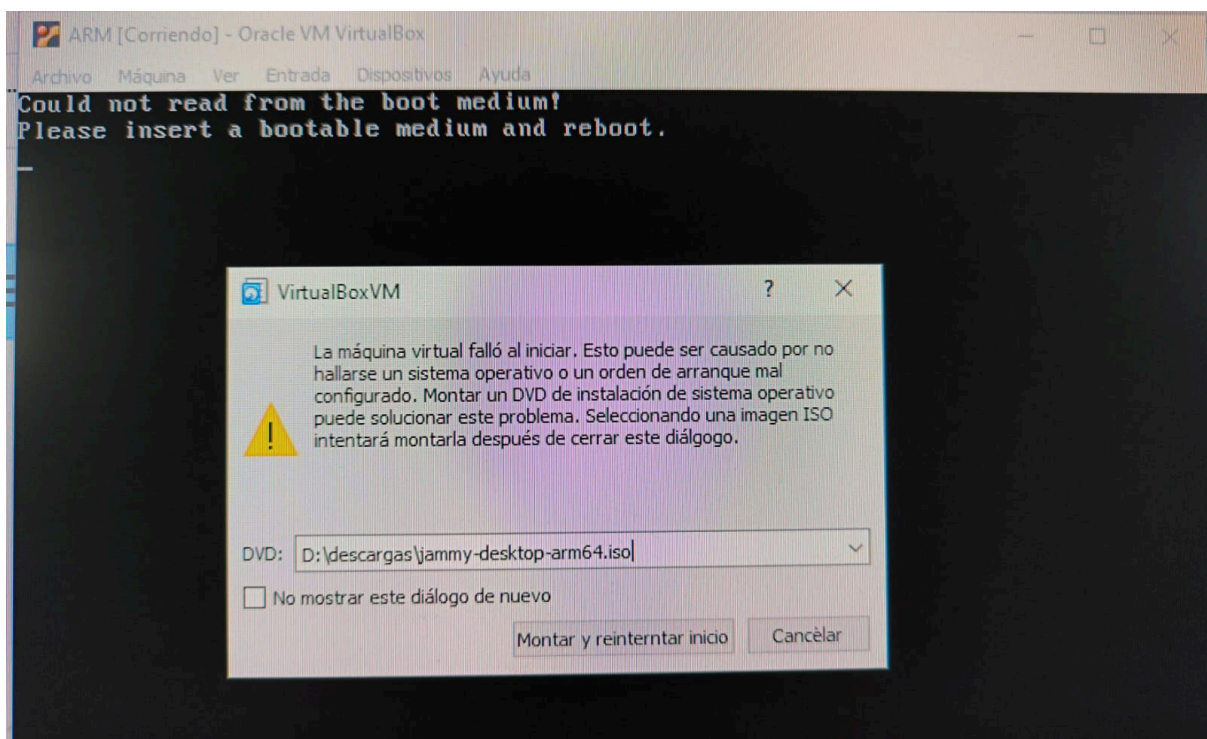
ARM [Corriendo] - Oracle VM VirtualBox

Archivo Máquina Ver Entrada Dispositivos Ayuda

Could not read from the boot medium!
Please insert a bootable medium and reboot.

VirtualBoxVM ? ×

La máquina virtual falló al iniciar. Esto puede ser causado por no hallarse un sistema operativo o un orden de arranque mal configurado. Montar un DVD de instalación de sistema operativo puede solucionar este problema. Seleccionando una imagen ISO intentará montarla después de cerrar este diálgogo.

DVD: D:\descargas\jammy-desktop-arm64.iso

No mostrar este diálogo de nuevo

Montar y reinterntar inicio Cancèlar